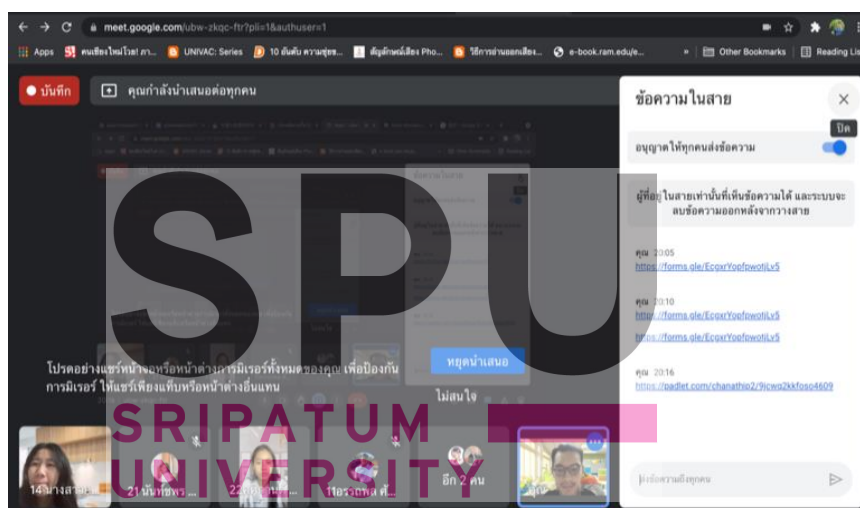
meet.google.com/ubw-zkqc-ftr?pli=1&authuser=1

Apps คนเขียนใหม่โรส! สา... UNIVAC: Series 10 อันดับ ความสุขข... ลัญลักษณ์เสียง Pho... วิธีการอ่านออกเสียง... e-book.ram.edu/e... Other Bookmarks Reading List

บันทึก

คุณกำลังนำเสนอต่อทุกคน

ข้อความในสาย

ปิด

อนุญาตให้ทุกคนส่งข้อความ

ผู้ที่อยู่ในสายเท่านั้นที่เห็นข้อความได้ และระบบจะลบข้อความออกหลังจากวางสาย

คุณ 20:05
https://forms.gle/EcgxrYopfpwotjLv5

คุณ 20:10
https://forms.gle/EcgxrYopfpwotjLv5
https://forms.gle/EcgxrYopfpwotjLv5

คุณ 20:16
https://padlet.com/chanathip2/9jcwq2kkfoso4609

โปรดอย่าแชร์หน้าจอหรือหน้าต่างการมิเรอร์ทั้งหมดของคุณ เพื่อป้องกันการมิเรอร์ ให้แชร์เพียงแท็บหรือหน้าต่างอื่นแทน

หยุดนำเสนอ

ไม่สนใจ

SPU
SRIPATUM UNIVERSITY

14 นางสาว...
21 นันท์ชพร ...
22 ...
11 อรวรรณ ศ...
อีก 2 คน

ส่งข้อความถึงทุกคน